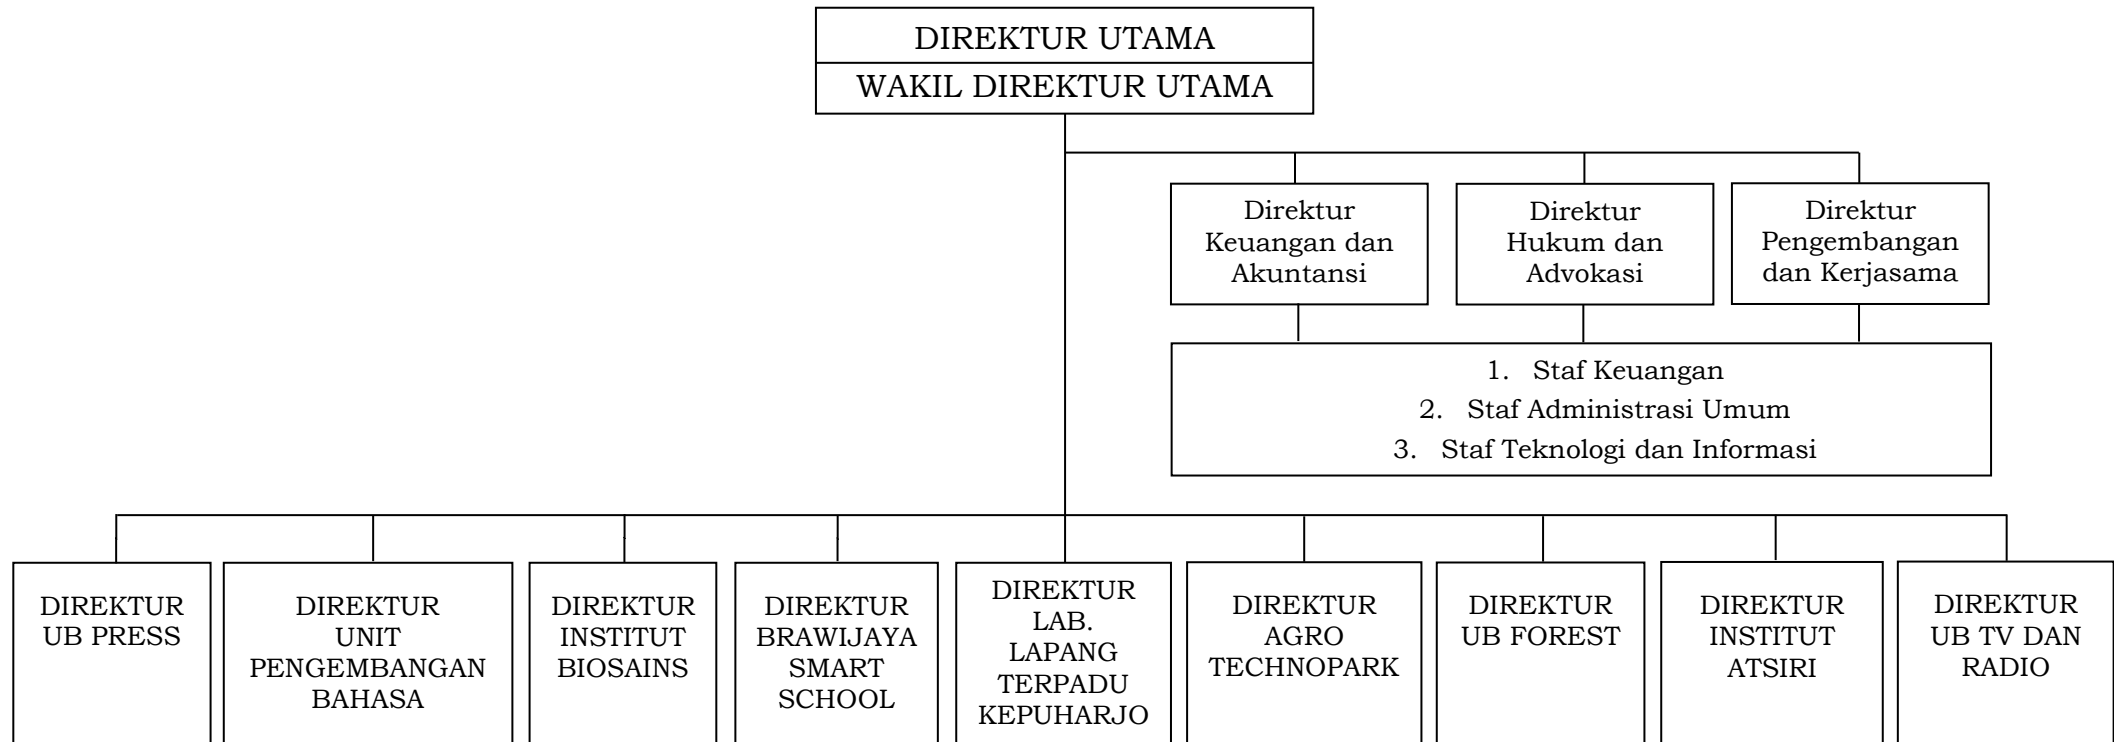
DIREKTUR UTAMA
WAKIL DIREKTUR UTAMA

Direktur Keuangan dan Akuntansi

Direktur Hukum dan Advokasi

Direktur Pengembangan dan Kerjasama

1. Staf Keuangan
2. Staf Administrasi Umum
3. Staf Teknologi dan Informasi

DIREKTUR UB PRESS

DIREKTUR UNIT PENGEMBANGAN BAHASA

DIREKTUR INSTITUT BIOSAINS

DIREKTUR BRAWIJAYA SMART SCHOOL

DIREKTUR LAB. LAPANG TERPADU KEPUHARJO

DIREKTUR AGRO TECHNOPARK

DIREKTUR UB FOREST

DIREKTUR INSTITUT ATSIRI

DIREKTUR UB TV DAN RADIO